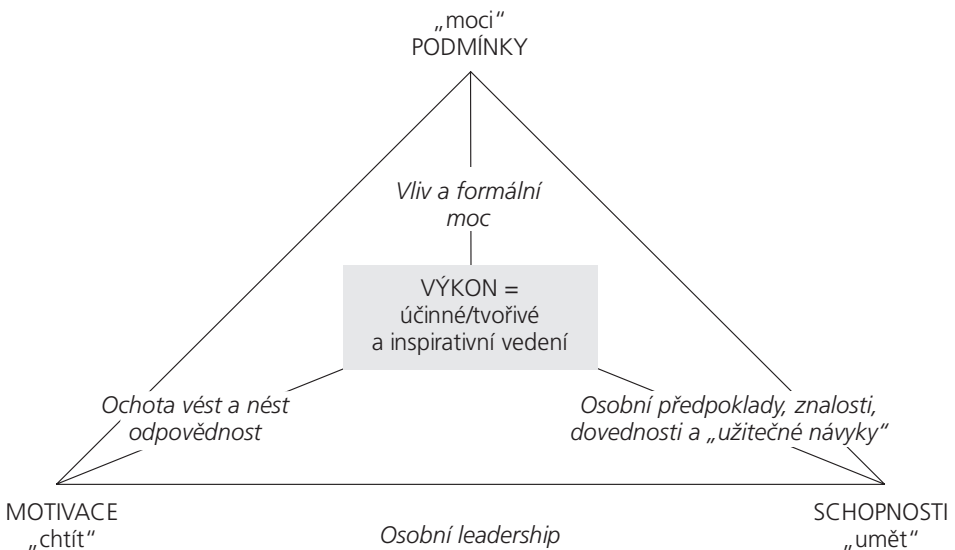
„moci"
PODMÍNKY

Vliv a formální moc

VÝKON =
účinné/tvořivé
a inspirativní vedení

Ochota vést a nést odpovědnost

Osobní předpoklady, znalosti, dovednosti a „užitečné návyky"

MOTIVACE
„chtít"

Osobní leadership

SCHOPNOSTI
„umět"